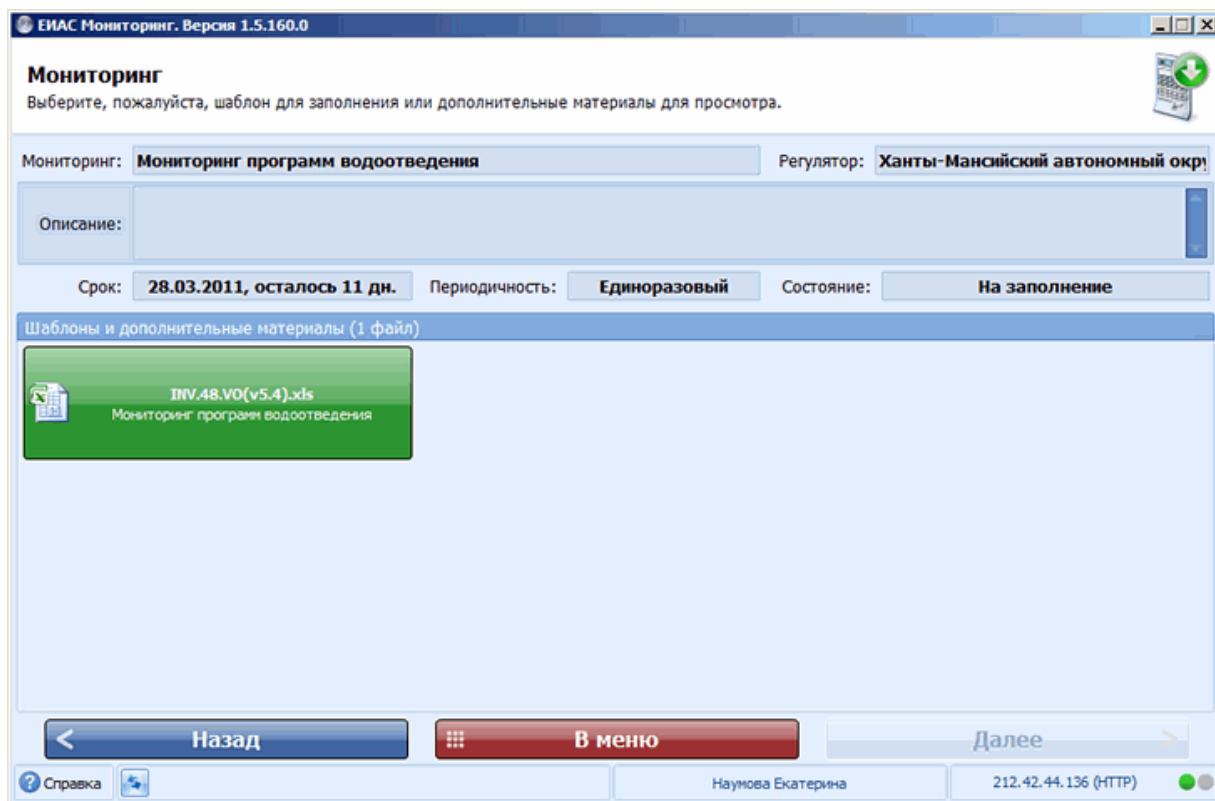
ЕИАС Мониторинг. Версия 1.5.160.0

Мониторинг
Выберите, пожалуйста, шаблон для заполнения или дополнительные материалы для просмотра.

Мониторинг: Мониторинг программ водоотведения
Регулятор: Ханты-Мансийский автономный окру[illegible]

Описание:

Срок: 28.03.2011, осталось 11 дн.
Периодичность: Единоразовый
Состояние: На заполнение

Шаблоны и дополнительные материалы (1 файл)

INV.48.V0(v5.4).xls
Мониторинг программ водоотведения

Назад
В меню
Далее

Справка
Наумова Екатерина
212.42.44.136 (HTTP)